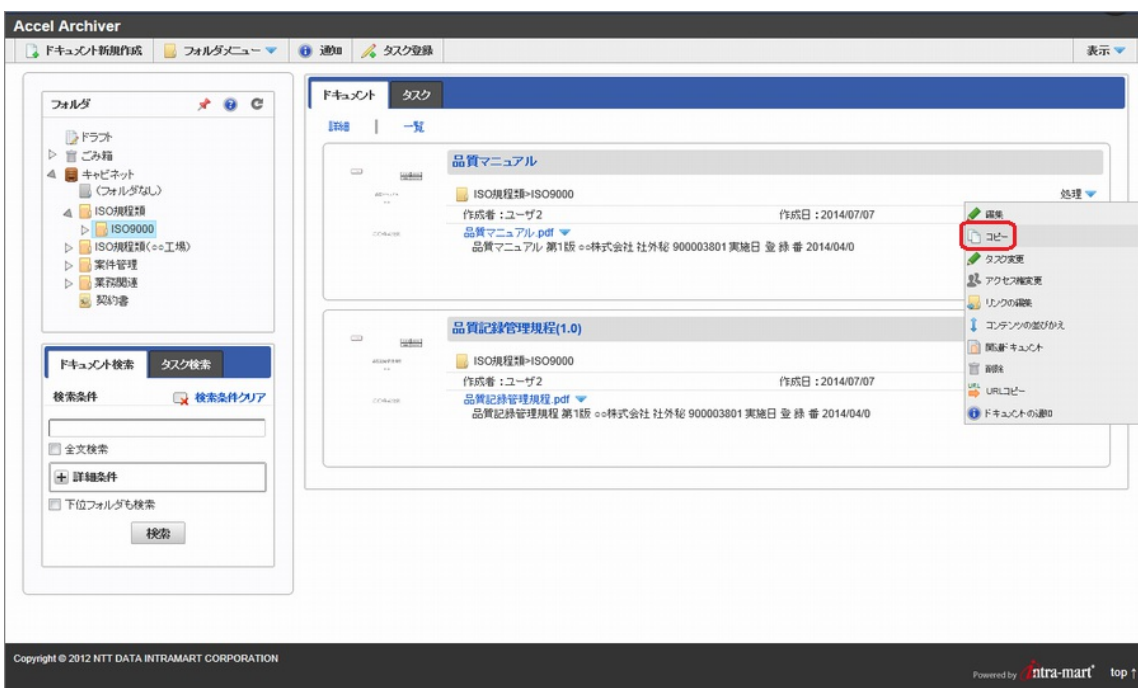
Accel Archiver

ドキュメント新規作成 フォルダメニュー 通知 タスク登録 表示

フォルダ

ドラフト
ごみ箱
キャビネット
(フォルダなし)
ISO規程類
ISO9000
ISO規程類(○○工場)
案件管理
業務関連
契約書

ドキュメント検索 タスク検索

検索条件 検索条件クリア

全文検索

詳細条件

下位フォルダも検索

検索

ドキュメント タスク

詳細 | 一覧

品質マニュアル

ISO規程類>ISO9000 処理

作成者：ユーザ2 作成日：2014/07/07

品質マニュアル.pdf
品質マニュアル 第1版 ○○株式会社 社外秘 900003801 実施日 登 録 番 2014/04/0

品質記録管理規程(1.0)

ISO規程類>ISO9000

作成者：ユーザ2 作成日：2014/07/07

品質記録管理規程.pdf
品質記録管理規程 第1版 ○○株式会社 社外秘 900003801 実施日 登 録 番 2014/04/0

編集
コピー
タスク変更
アクセス権変更
リンクの編集
コンテンツの並びかえ
関連ドキュメント
削除
URLコピー
ドキュメントの通知

Copyright © 2012 NTT DATA INTRAMART CORPORATION

Powered by intra-mart top